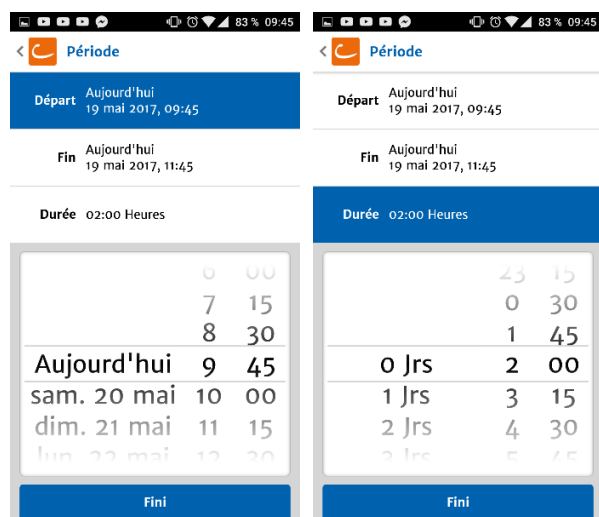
83 % 09:45

Période

Départ Aujourd'hui
19 mai 2017, 09:45

Fin Aujourd'hui
19 mai 2017, 11:45

Durée 02:00 Heures

| | | |
|---|---|---|
| | 6 | 00 |
| | 7 | 15 |
| | 8 | 30 |
| Aujourd'hui | 9 | 45 |
| sam. 20 mai | 10 | 00 |
| dim. 21 mai | 11 | 15 |
| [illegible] | 12 | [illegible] |

Fini

83 % 09:45

Période

Départ Aujourd'hui
19 mai 2017, 09:45

Fin Aujourd'hui
19 mai 2017, 11:45

Durée 02:00 Heures

| | | |
|---|---|---|
| | 23 | 15 |
| | 0 | 30 |
| | 1 | 45 |
| 0 Jrs | 2 | 00 |
| 1 Jrs | 3 | 15 |
| 2 Jrs | 4 | 30 |
| 3 Jrs | 5 | 45 |

Fini